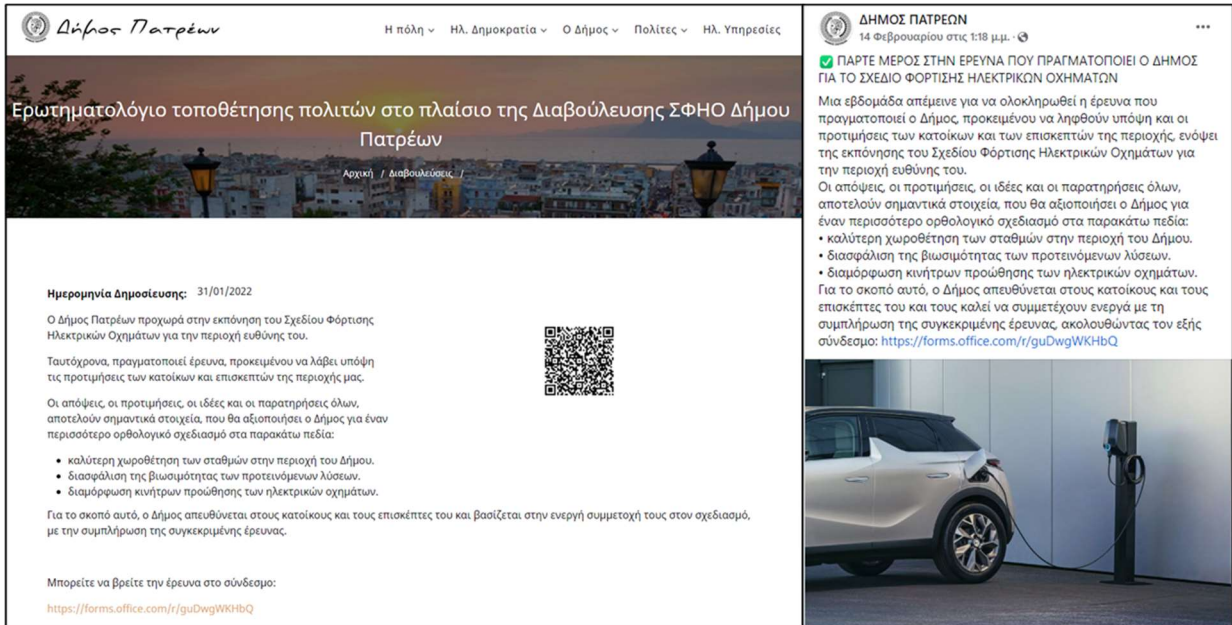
Δήμος Πατρέων

Η πόλη ⌄ Ηλ. Δημοκρατία ⌄ Ο Δήμος ⌄ Πολίτες ⌄ Ηλ. Υπηρεσίες

Ερωτηματολόγιο τοποθέτησης πολιτών στο πλαίσιο της Διαβούλευσης ΣΦΗΟ Δήμου Πατρέων

Αρχική / Διαβουλεύσεις /

Ημερομηνία Δημοσίευσης: 31/01/2022

Ο Δήμος Πατρέων προχωρά στην εκπόνηση του Σχεδίου Φόρτισης Ηλεκτρικών Οχημάτων για την περιοχή ευθύνης του.

Ταυτόχρονα, πραγματοποιεί έρευνα, προκειμένου να λάβει υπόψη τις προτιμήσεις των κατοίκων και επισκεπτών της περιοχής μας.

Οι απόψεις, οι προτιμήσεις, οι ιδέες και οι παρατηρήσεις όλων, αποτελούν σημαντικά στοιχεία, που θα αξιοποιήσει ο Δήμος για έναν περισσότερο ορθολογικό σχεδιασμό στα παρακάτω πεδία:

- καλύτερη χωροθέτηση των σταθμών στην περιοχή του Δήμου.
- διασφάλιση της βιωσιμότητας των προτεινόμενων λύσεων.
- διαμόρφωση κινήτρων προώθησης των ηλεκτρικών οχημάτων.

Για το σκοπό αυτό, ο Δήμος απευθύνεται στους κατοίκους και τους επισκέπτες του και βασίζεται στην ενεργή συμμετοχή τους στον σχεδιασμό, με την συμπλήρωση της συγκεκριμένης έρευνας.

Μπορείτε να βρείτε την έρευνα στο σύνδεσμο:

https://forms.office.com/r/guDwgWKHbQ

ΔΗΜΟΣ ΠΑΤΡΕΩΝ
14 Φεβρουαρίου στις 1:18 μ.μ. ·

✅ ΠΑΡΤΕ ΜΕΡΟΣ ΣΤΗΝ ΕΡΕΥΝΑ ΠΟΥ ΠΡΑΓΜΑΤΟΠΟΙΕΙ Ο ΔΗΜΟΣ ΓΙΑ ΤΟ ΣΧΕΔΙΟ ΦΟΡΤΙΣΗΣ ΗΛΕΚΤΡΙΚΩΝ ΟΧΗΜΑΤΩΝ

Μια εβδομάδα απέμεινε για να ολοκληρωθεί η έρευνα που πραγματοποιεί ο Δήμος, προκειμένου να ληφθούν υπόψη και οι προτιμήσεις των κατοίκων και των επισκεπτών της περιοχής, ενόψει της εκπόνησης του Σχεδίου Φόρτισης Ηλεκτρικών Οχημάτων για την περιοχή ευθύνης του.
Οι απόψεις, οι προτιμήσεις, οι ιδέες και οι παρατηρήσεις όλων, αποτελούν σημαντικά στοιχεία, που θα αξιοποιήσει ο Δήμος για έναν περισσότερο ορθολογικό σχεδιασμό στα παρακάτω πεδία:
• καλύτερη χωροθέτηση των σταθμών στην περιοχή του Δήμου.
• διασφάλιση της βιωσιμότητας των προτεινόμενων λύσεων.
• διαμόρφωση κινήτρων προώθησης των ηλεκτρικών οχημάτων.
Για το σκοπό αυτό, ο Δήμος απευθύνεται στους κατοίκους και τους επισκέπτες του και τους καλεί να συμμετέχουν ενεργά με τη συμπλήρωση της συγκεκριμένης έρευνας, ακολουθώντας τον εξής σύνδεσμο: https://forms.office.com/r/guDwgWKHbQ